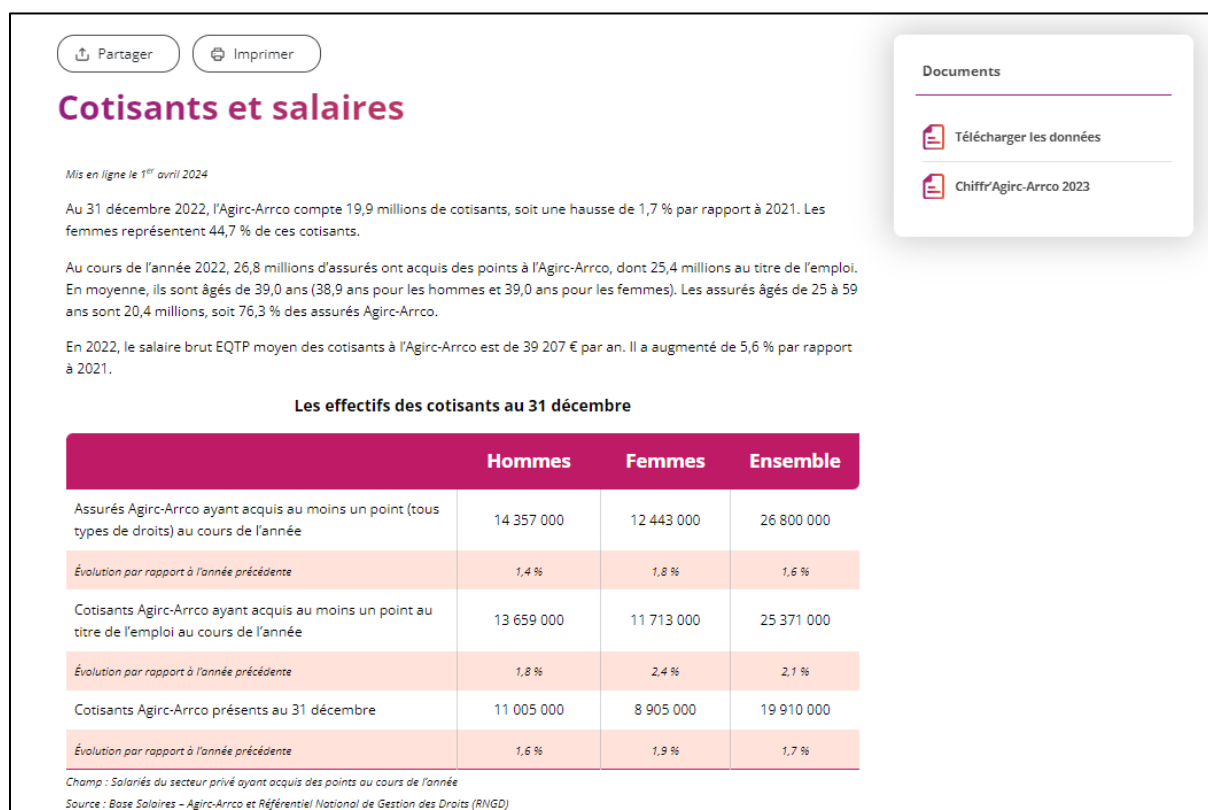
Partager Imprimer

Cotisants et salaires

Mis en ligne le 1$^{er}$ avril 2024

Au 31 décembre 2022, l'Agirc-Arrco compte 19,9 millions de cotisants, soit une hausse de 1,7 % par rapport à 2021. Les femmes représentent 44,7 % de ces cotisants.

Au cours de l'année 2022, 26,8 millions d'assurés ont acquis des points à l'Agirc-Arrco, dont 25,4 millions au titre de l'emploi. En moyenne, ils sont âgés de 39,0 ans (38,9 ans pour les hommes et 39,0 ans pour les femmes). Les assurés âgés de 25 à 59 ans sont 20,4 millions, soit 76,3 % des assurés Agirc-Arrco.

En 2022, le salaire brut EQTP moyen des cotisants à l'Agirc-Arrco est de 39 207 € par an. Il a augmenté de 5,6 % par rapport à 2021.

Les effectifs des cotisants au 31 décembre

| | Hommes | Femmes | Ensemble |
|---|---|---|---|
| Assurés Agirc-Arrco ayant acquis au moins un point (tous types de droits) au cours de l'année | 14 357 000 | 12 443 000 | 26 800 000 |
| Évolution par rapport à l'année précédente | 1,4 % | 1,8 % | 1,6 % |
| Cotisants Agirc-Arrco ayant acquis au moins un point au titre de l'emploi au cours de l'année | 13 659 000 | 11 713 000 | 25 371 000 |
| Évolution par rapport à l'année précédente | 1,8 % | 2,4 % | 2,1 % |
| Cotisants Agirc-Arrco présents au 31 décembre | 11 005 000 | 8 905 000 | 19 910 000 |
| Évolution par rapport à l'année précédente | 1,6 % | 1,9 % | 1,7 % |

Champ : Salariés du secteur privé ayant acquis des points au cours de l'année
Source : Base Salaires – Agirc-Arrco et Référentiel National de Gestion des Droits (RNGD)

Documents

Télécharger les données

Chiffr'Agirc-Arrco 2023